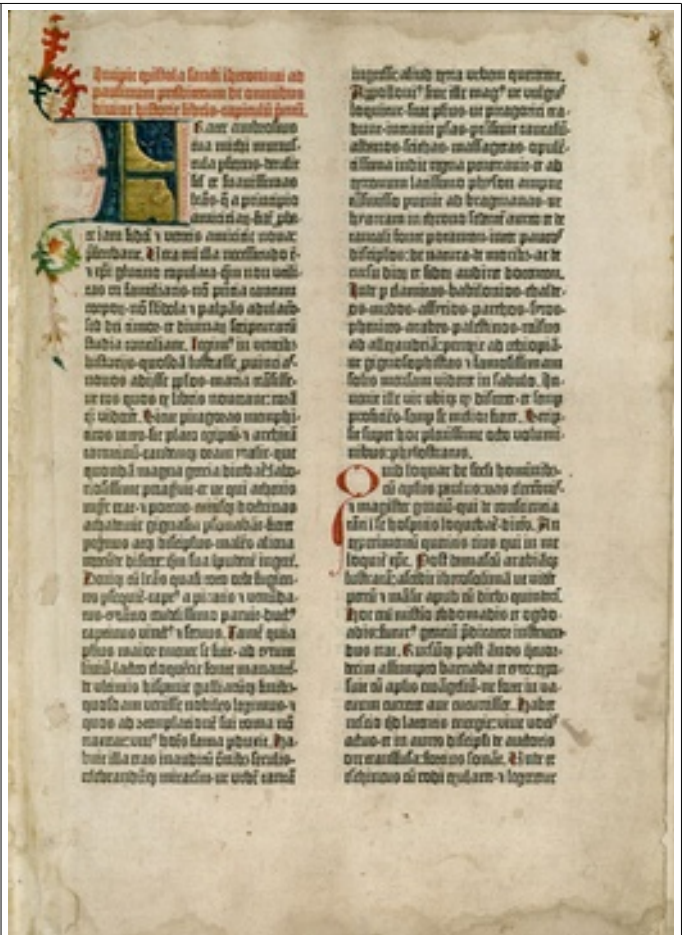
Incipit epistola sancti iheronimi ad paulinum presbiterum de omnibus divine historie libris. capitulum primum.

Frater ambrosius tua michi munuscula perferens detulit et suavissimas litteras: que a principio amicicias fidem probate iam fidei et veteris amicicie noua: preferebant. Vera enim illa necessitudo est et xpi glutino copulata: quam non utilitas rei familiaris: non presentia tantum corporum: non subdola et palpans adulacio: sed dei timor et divinarum scripturarum studia conciliant. Legimus in veteribus historiis quosdam lustrasse provincias: novos adisse populos: maria transisse: ut eos quos ex libris noverant: coram quoque viderent. Sicut pitagoras memphiticos vates: sic plato egiptum et archita tarentinum eamque oram ytalie que quondam magna grecia dicebatur: laboriosissime peragravit: et ut qui athenis magister erat et potens cuiusque doctrinas achademie gignasia personabant: fieret peregrinus atque discipulus: malens aliena verecunde discere quam sua impudenter ingerere. Denique cum litteras quasi toto orbe fugientes persequitur: captus a piratis et venundatus: etiam tyranno crudelissimo paruit: ductus captivus vinctus et servus. Tamen quia philosophus: maior emente se fuit. Ad titum livium lacteo eloquencie fonte manantem: de ultimis hyspanie galliarumque finibus: quosdam venisse nobiles legimus: et quos ad contemplacionem sui roma non traxerat: unius hominis fama perduxit. Habuit illa etas inauditum omnibus seculis celebrandumque miraculum: ut urbem tantam

ingressi: aliud extra urbem quererent. Apollonius sive ille magus ut vulgus loquitur: sive philosophus ut pitagorici tradunt: intravit persas: pertransivit caucasum: albanos: scithas: massagetas: opulentissima indie regna penetravit: et ad extremum latissimo phison amne transmisso pervenit ad bragmanas: ut hyarcam in throno sedentem aureo et de tantali fonte potantem: inter paucos discipulos: de natura: de moribus: ac de cursu dierum et siderum audiret docentem. Inde per elamitas: babilonios: chaldeos: medos: assirios: parthos: syros: phenices: arabes: palestinos: reversus ad alexandriam: perrexit ad ethiopiam: ut gignosophistas et famosissimam solis mensam videret in sabulo. Invenit ille vir ubique quod disceret: et semper proficiens: semper se melior fieret. Scripsit super hoc plenissime octo voluminibus phylostratus.

Quid loquar de seculi hominibus: cum apostolus paulus vas electionis et magister gencium: qui de conscientia tanti in se hospitis loquebatur dicens. An experimentum queritis eius qui in me loquitur xpc. Post damascum arabiamque lustratam: ascendit ierosolimam ut videret petrum et mansit apud eum diebus quindecim. Hoc enim misterio ebdomadis et ogdoadis: futurus gencium predicator instruendus erat. Rursumque post annos quatuordecim assumpto barnaba et tyto: exposuit cum apostolis ewangelium: ne forte in vacuum curreret aut cucurrisset. Habet nescio quid latentis energie: vive vocis actus: et in aures discipuli de auctoris ore transfusa fortius sonat. Unde et eschines cum rodi exularet: et legeretur